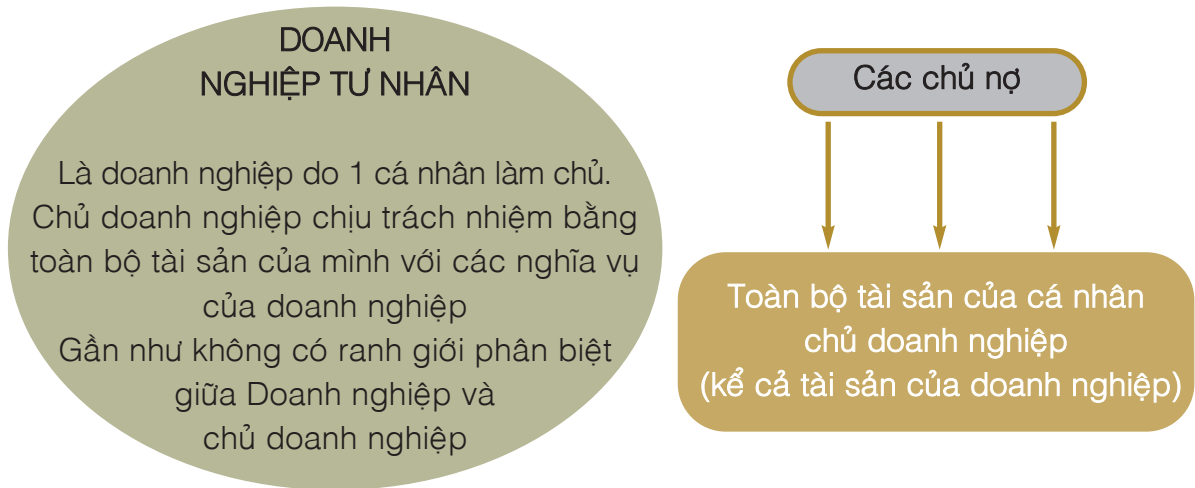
DOANH NGHIỆP TƯ NHÂN

Là doanh nghiệp do 1 cá nhân làm chủ. Chủ doanh nghiệp chịu trách nhiệm bằng toàn bộ tài sản của mình với các nghĩa vụ của doanh nghiệp
Gần như không có ranh giới phân biệt giữa Doanh nghiệp và chủ doanh nghiệp

Các chủ nợ

Toàn bộ tài sản của cá nhân chủ doanh nghiệp (kể cả tài sản của doanh nghiệp)